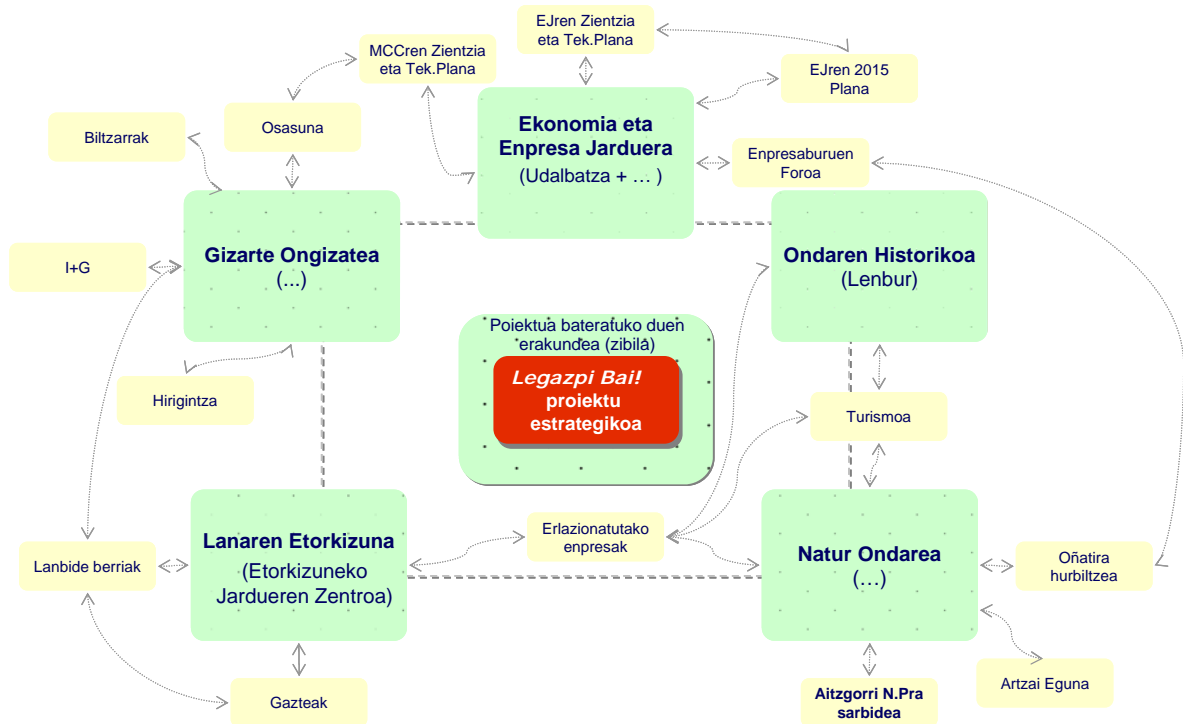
EJren Zientzia eta Tek.Plana

MCCren Zientzia eta Tek.Plana

EJren 2015 Plana

Biltzarrak

Osasuna

Ekonomia eta Enpresa Jarduera
(Udalbatza + … )

Enpresaburuen Foroa

Gizarte Ongizatea
(...)

I+G

Ondaren Historikoa
(Lenbur)

Poiektua bateratuko duen erakundea (zibilá)

Legazpi Bai!
proiektu estrategikoa

Hirigintza

Turismoa

Erlazionatutako enpresak

Lanaren Etorkizuna
(Etorkizuneko Jardueren Zentroa)

Natur Ondarea
(…)

Lanbide berriak

Oñatira hurbiltzea

Gazteak

Aitzgorri N.Pra sarbidea

Artzai Eguna